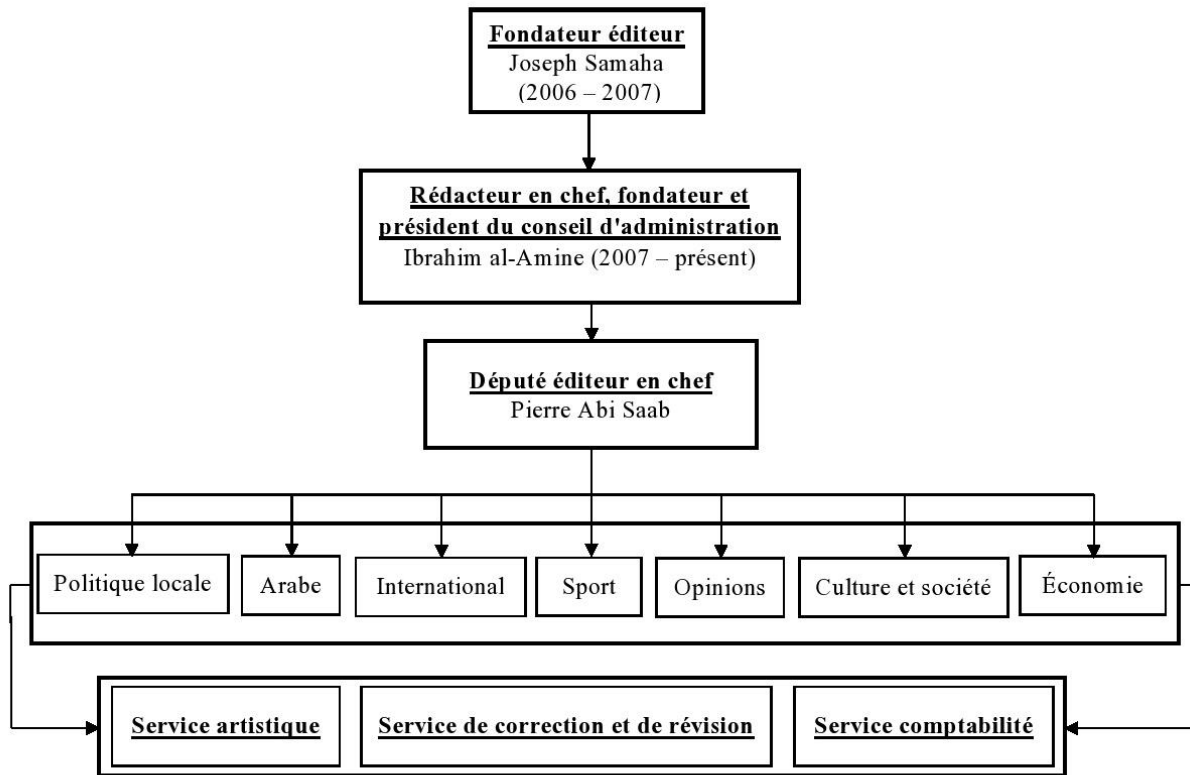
Fondateur éditeur
Joseph Samaha
(2006 – 2007)

Rédacteur en chef, fondateur et président du conseil d'administration
Ibrahim al-Amine (2007 – présent)

Député éditeur en chef
Pierre Abi Saab

Politique locale

Arabe

International

Sport

Opinions

Culture et société

Économie

Service artistique

Service de correction et de révision

Service comptabilité